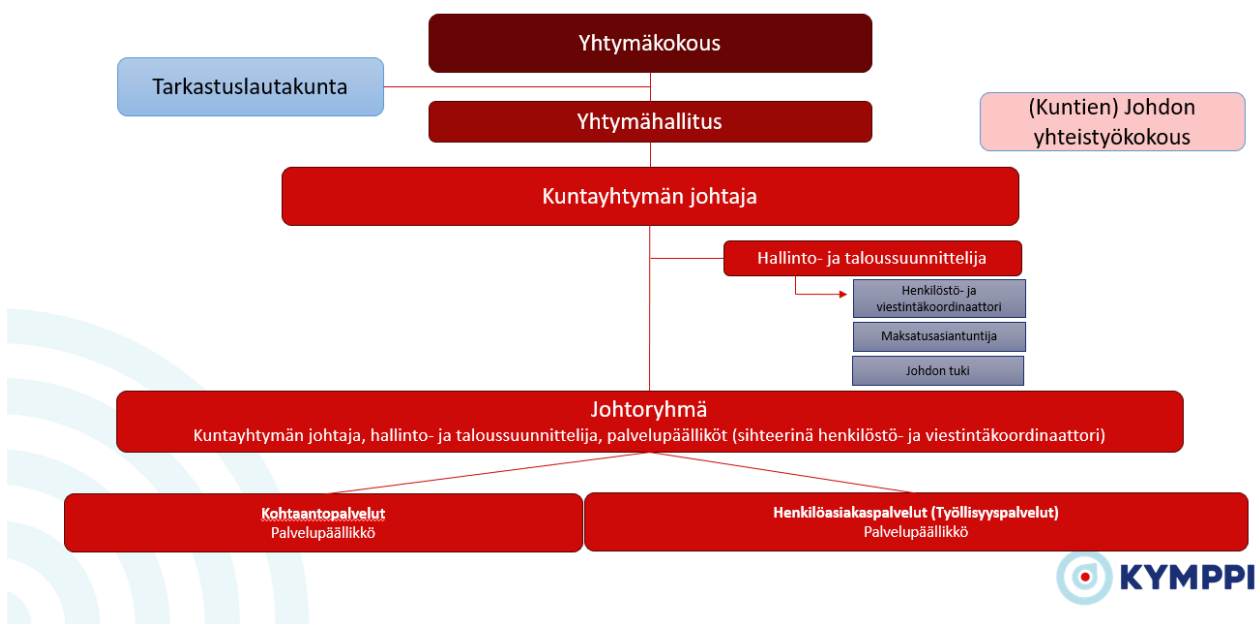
Yhtymäkokous

Tarkastuslautakunta

Yhtymähallitus

(Kuntien) Johdon yhteistyökokous

Kuntayhtymän johtaja

Hallinto- ja taloussuunnittelija

Henkilöstö- ja viestintäkoordinaattori

Maksatusasiantuntija

Johdon tuki

Johtoryhmä
Kuntayhtymän johtaja, hallinto- ja taloussuunnittelija, palvelupäälliköt (sihteerinä henkilöstö- ja viestintäkoordinaattori)

Kohtaantopalvelut
Palvelupäällikkö

Henkilöasiakaspalvelut (Työllisyyspalvelut)
Palvelupäällikkö

KYMPPI